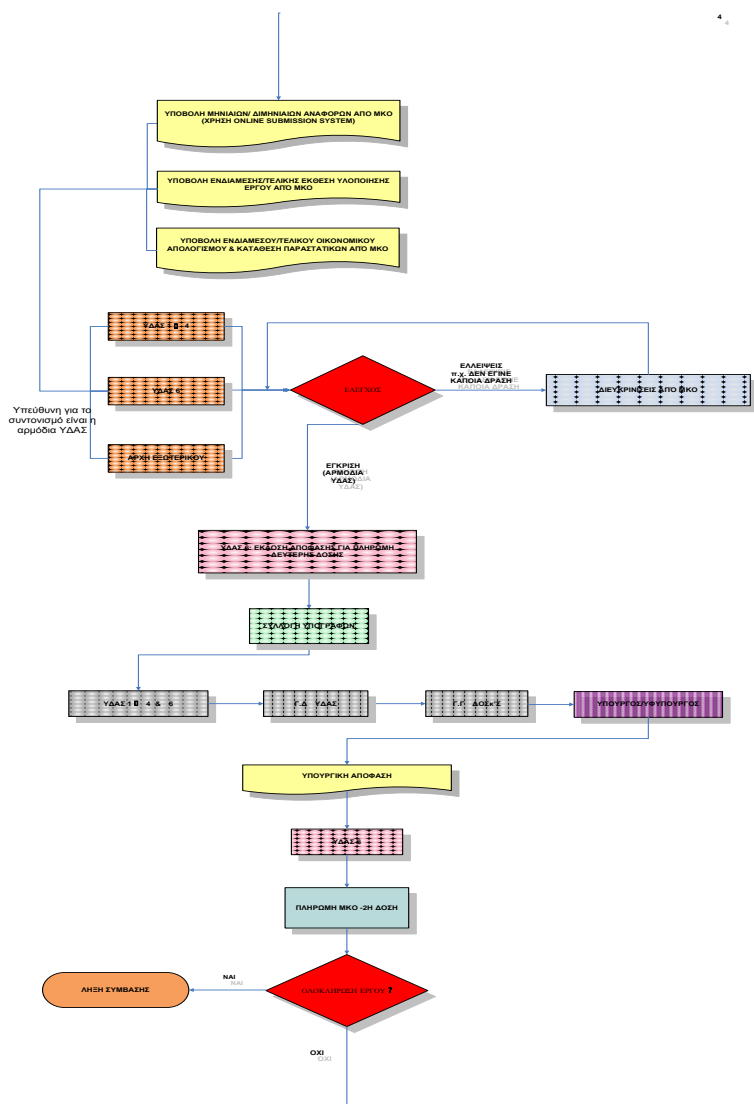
4

ΥΠΟΒΟΛΗ ΜΗΝΙΑΙΩΝ/ ΔΙΜΗΝΙΑΙΩΝ ΑΝΑΦΟΡΩΝ ΑΠΟ ΜΚΟ (ΧΡΗΣΗ ONLINE SUBMISSION SYSTEM)

ΥΠΟΒΟΛΗ ΕΝΔΙΑΜΕΣΗΣ/ΤΕΛΙΚΗΣ ΕΚΘΕΣΗ ΥΛΟΠΟΙΗΣΗΣ ΕΡΓΟΥ ΑΠΟ ΜΚΟ

ΥΠΟΒΟΛΗ ΕΝΔΙΑΜΕΣΟΥ/ΤΕΛΙΚΟΥ ΟΙΚΟΝΟΜΙΚΟΥ ΑΠΟΛΟΓΙΣΜΟΥ & ΚΑΤΑΘΕΣΗ ΠΑΡΑΣΤΑΤΙΚΩΝ ΑΠΟ ΜΚΟ

ΥΔΑΣ 1 – 4

ΥΔΑΣ 6

ΑΡΧΗ ΕΞΩΤΕΡΙΚΟΥ

Υπεύθυνη για το συντονισμό είναι η αρμόδια ΥΔΑΣ

ΕΛΕΓΧΟΣ

ΕΛΛΕΙΨΕΙΣ π.χ. ΔΕΝ ΕΓΙΝΕ ΚΑΠΟΙΑ ΔΡΑΣΗ

ΔΙΕΥΚΡΙΝΗΣΕΙΣ ΑΠΟ ΜΚΟ

ΕΓΚΡΙΣΗ (ΑΡΜΟΔΙΑ ΥΔΑΣ)

ΥΔΑΣ 5: ΕΚΔΟΣΗ ΑΠΟΦΑΣΗΣ ΓΙΑ ΠΛΗΡΩΜΗ ΔΕΥΤΕΡΗΣ ΔΟΣΗΣ

ΣΥΛΛΟΓΗ ΥΠΟΓΡΑΦΩΝ

ΥΔΑΣ 1 – 4 & 6

Γ.Δ. ΥΔΑΣ

Γ.Γ. ΔΟΣ&Ε

ΥΠΟΥΡΓΟΣ/ΥΦΥΠΟΥΡΓΟΣ

ΥΠΟΥΡΓΙΚΗ ΑΠΟΦΑΣΗ

ΥΔΑΣ 5

ΠΛΗΡΩΜΗ ΜΚΟ -2Η ΔΟΣΗ

ΟΛΟΚΛΗΡΩΣΗ ΕΡΓΟΥ ?

ΝΑΙ

ΛΗΞΗ ΣΥΜΒΑΣΗΣ

ΟΧΙ